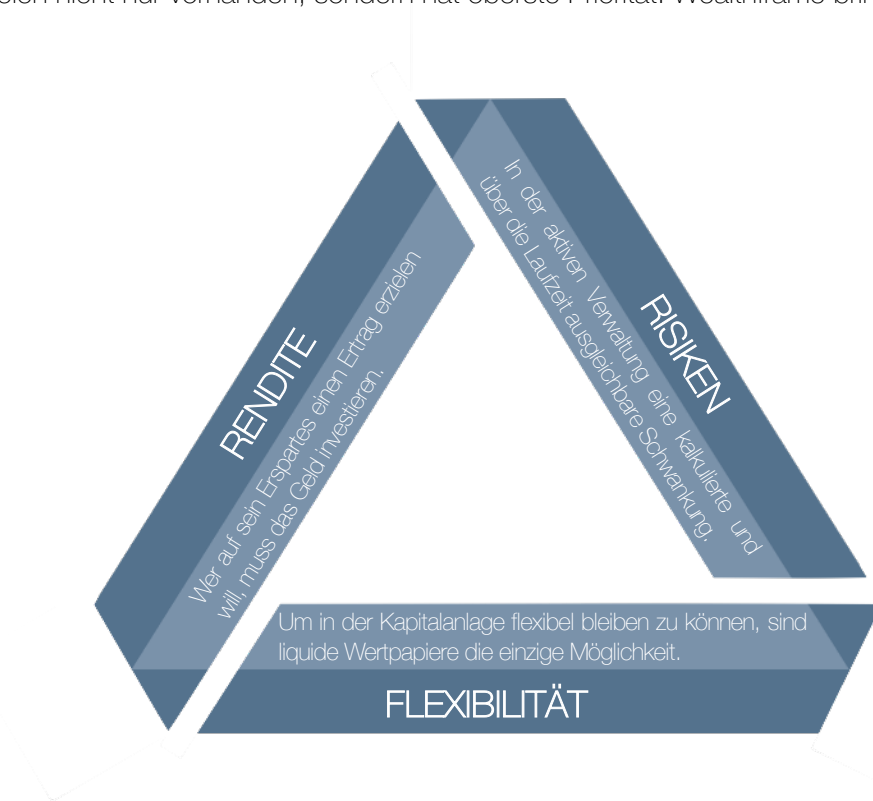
sich nicht nur vorhanden, sondern hat oberste Priorität. Wealthframe bi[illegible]

RENDITE

Wer auf sein Erspartes einen Ertrag erzielen will, muss das Geld investieren.

RISIKEN

In der aktiven Verwaltung eine kalkulierte und über die Laufzeit ausgleichbare Schwankung.

Um in der Kapitalanlage flexibel bleiben zu können, sind liquide Wertpapiere die einzige Möglichkeit.

FLEXIBILITÄT